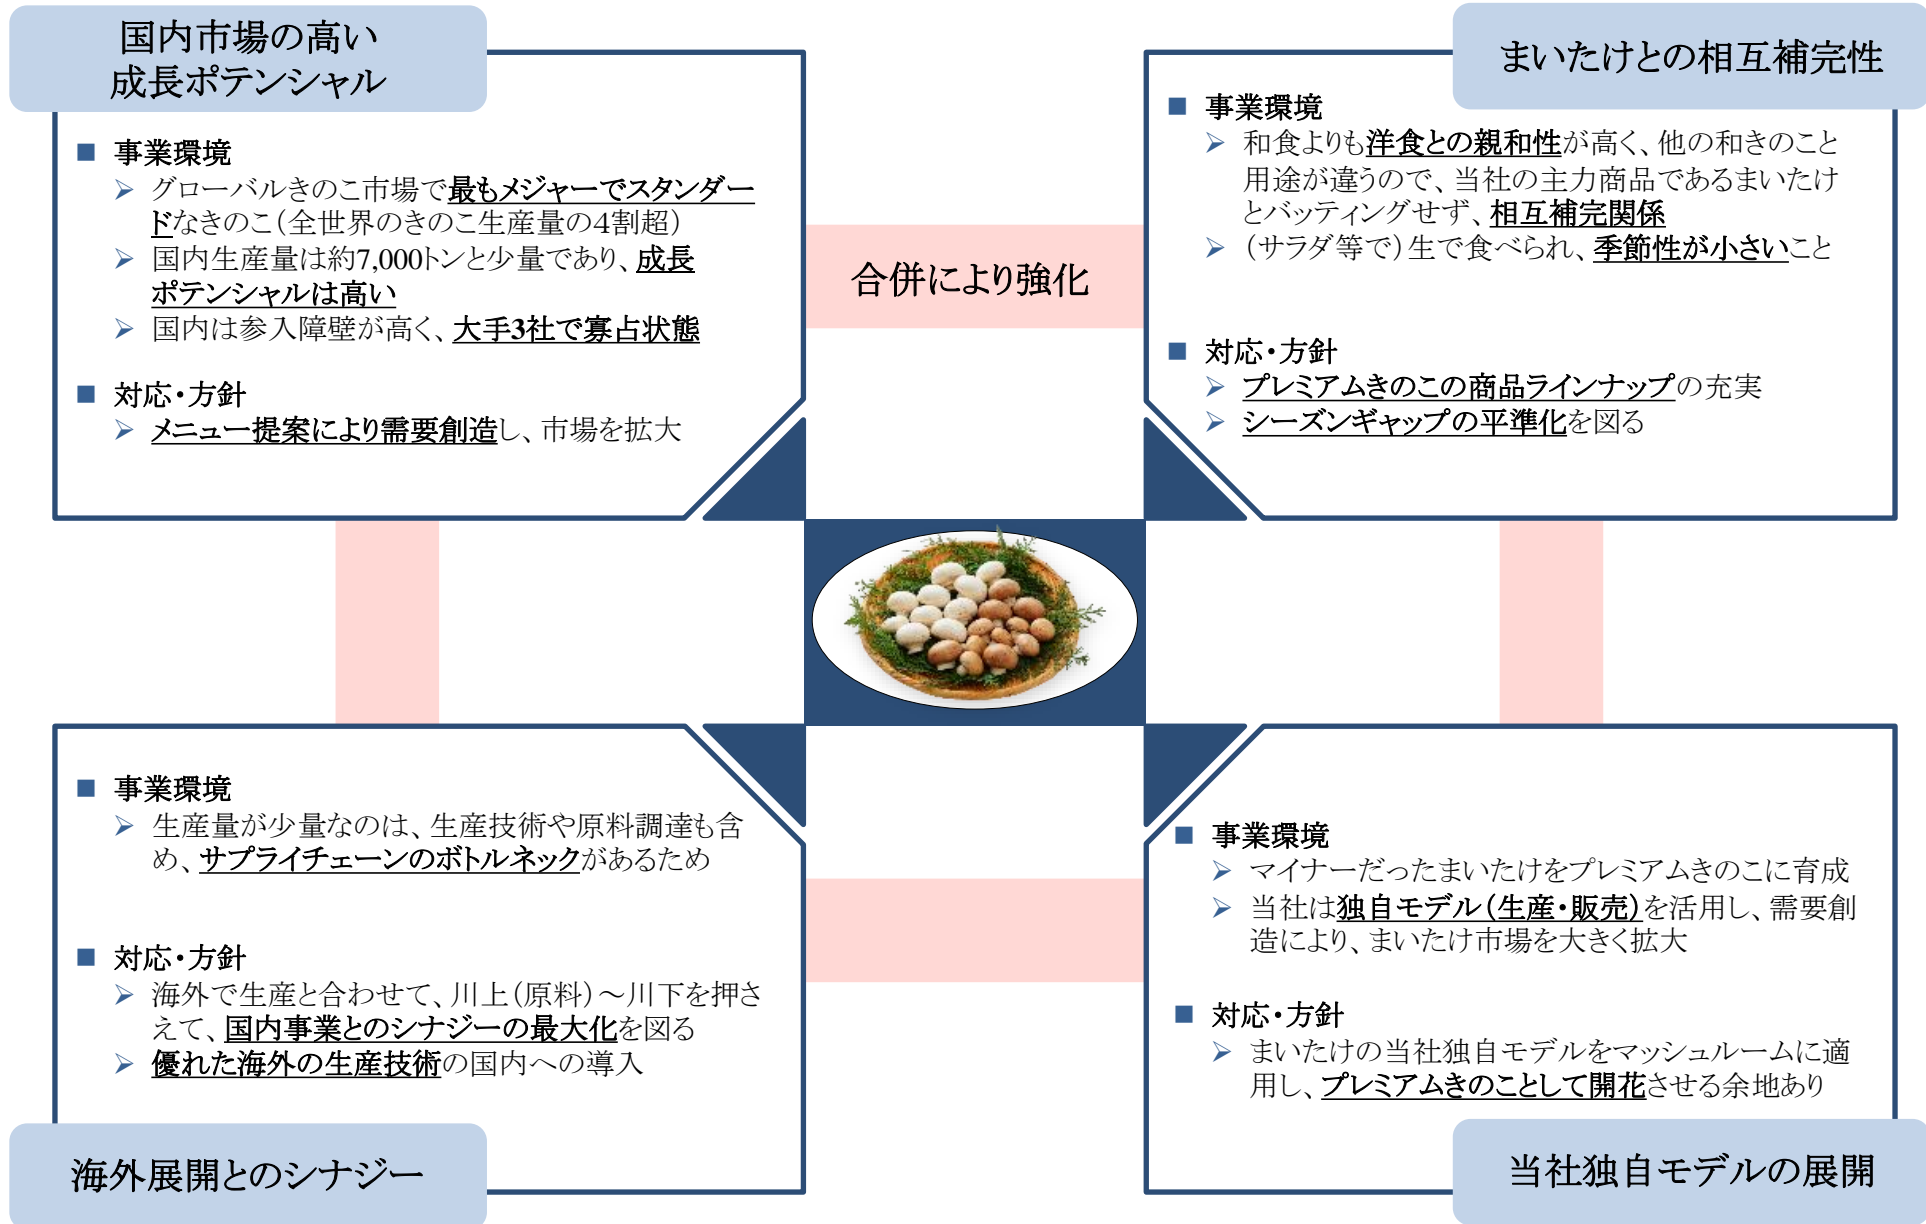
国内市場の高い
成長ポテンシャル

■ 事業環境
➢ グローバルきのこ市場で最もメジャーでスタンダードなきのこ（全世界のきのこ生産量の4割超）
➢ 国内生産量は約7,000トンと少量であり、成長ポテンシャルは高い
➢ 国内は参入障壁が高く、大手3社で寡占状態

■ 対応・方針
➢ メニュー提案により需要創造し、市場を拡大

まいたけとの相互補完性

■ 事業環境
➢ 和食よりも洋食との親和性が高く、他の和きのこと用途が違うので、当社の主力商品であるまいたけとバッティングせず、相互補完関係
➢ （サラダ等で）生で食べられ、季節性が小さいこと

■ 対応・方針
➢ プレミアムきのこの商品ラインナップの充実
➢ シーズンギャップの平準化を図る

合併により強化

■ 事業環境
➢ 生産量が少量なのは、生産技術や原料調達も含め、サプライチェーンのボトルネックがあるため

■ 対応・方針
➢ 海外で生産と合わせて、川上（原料）～川下を押さえて、国内事業とのシナジーの最大化を図る
➢ 優れた海外の生産技術の国内への導入

海外展開とのシナジー

■ 事業環境
➢ マイナーだったまいたけをプレミアムきのこに育成
➢ 当社は独自モデル（生産・販売）を活用し、需要創造により、まいたけ市場を大きく拡大

■ 対応・方針
➢ まいたけの当社独自モデルをマッシュルームに適用し、プレミアムきのことして開花させる余地あり

当社独自モデルの展開